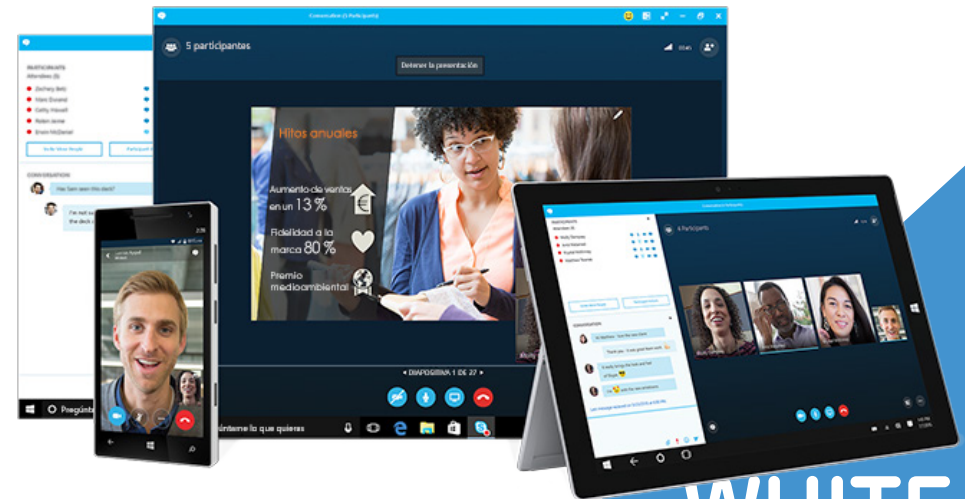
Conversation (5 Participants)

5 participantes

Detener la presentación

PARTICIPANTS

Attendees (5)

Zachary Betz

Mark Durand

Cathy Howell

Robin Jonne

Erwin McDaniel

Invite More People

CONVERSATION

Has Sam seen this deck?

I'm not su... the deck ...

Hitos anuales

Aumento de ventas en un 13 %

Fidelidad a la marca 80 %

Premio medioambiental

DIAPOSITIVA 1 DE 27

Pregúnt

ntame lo que quieres

2:38

4 Participants

CONVERSATION

WHITE